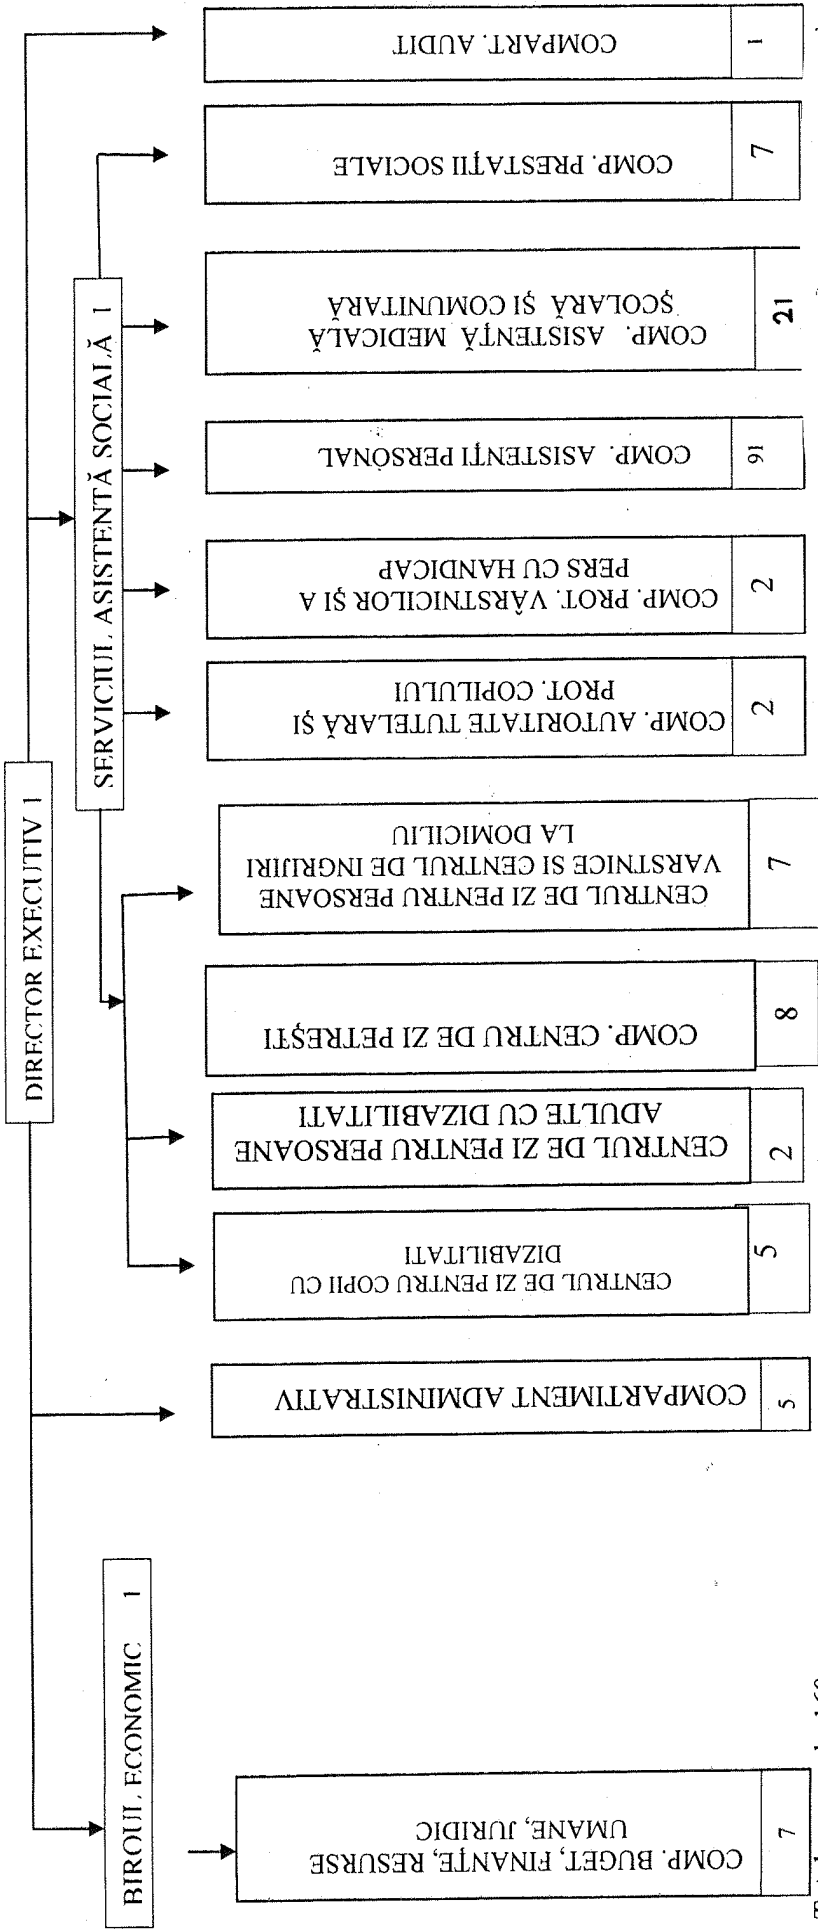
DIRECTOR EXECUTIV 1

SERVICIUL ASISTENȚĂ SOCIALĂ 1

BIROUL ECONOMIC 1

COMPART. AUDIT 1

COMP. PRESTAȚII SOCIALE 7

COMP. ASISTENȚĂ MEDICALĂ ȘCOLARĂ ȘI COMUNITARĂ 21

COMP. ASISTENȚI PERSONAL 91

COMP. PROT. VÂRSTNICILOR ȘI A PERS CU HANDICAP 2

COMP. AUTORITATE TUTELARĂ ȘI PROT. COPILULUI 2

CENTRUL DE ZI PENTRU PERSOANE VARSTNICE SI CENTRUL DE INGRIJIRI LA DOMICILIU 7

COMP. CENTRU DE ZI PETREȘTI 8

CENTRUL DE ZI PENTRU PERSOANE ADULTE CU DIZABILITATI 2

CENTRUL DE ZI PENTRU COPII CU DIZABILITATI 5

COMPARTIMENT ADMINISTRATIV 5

COMP. BUGET, FINANȚE, RESURSE UMANE, JURIDIC 7

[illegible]